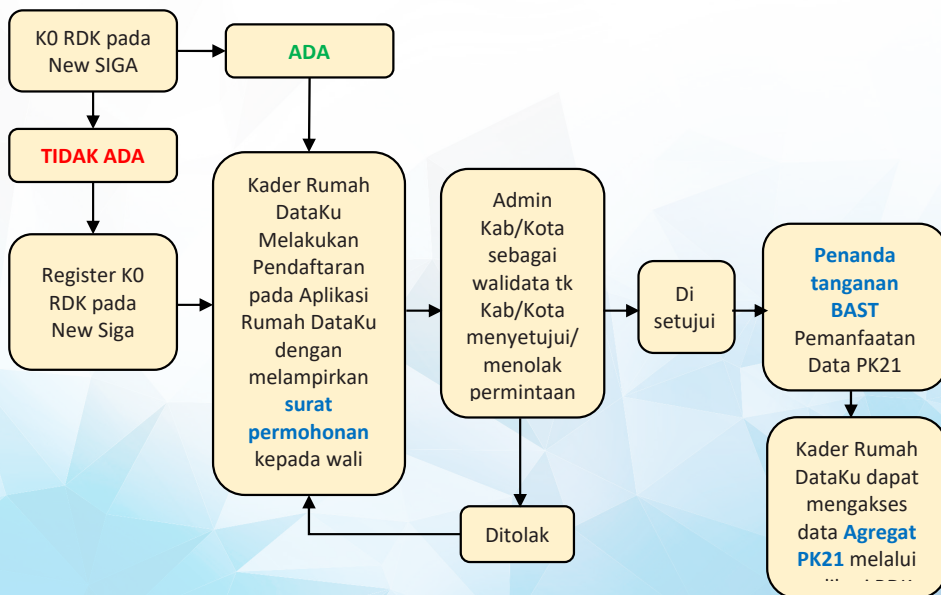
K0 RDK pada New SIGA

ADA

TIDAK ADA

Register K0 RDK pada New Siga

Kader Rumah DataKu Melakukan Pendaftaran pada Aplikasi Rumah DataKu dengan melampirkan surat permohonan kepada wali

Admin Kab/Kota sebagai walidata tk Kab/Kota menyetujui/ menolak permintaan

Di setujui

Penanda tanganan BAST Pemanfaatan Data PK21

Kader Rumah DataKu dapat mengakses data Agregat PK21 melalui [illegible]

Ditolak